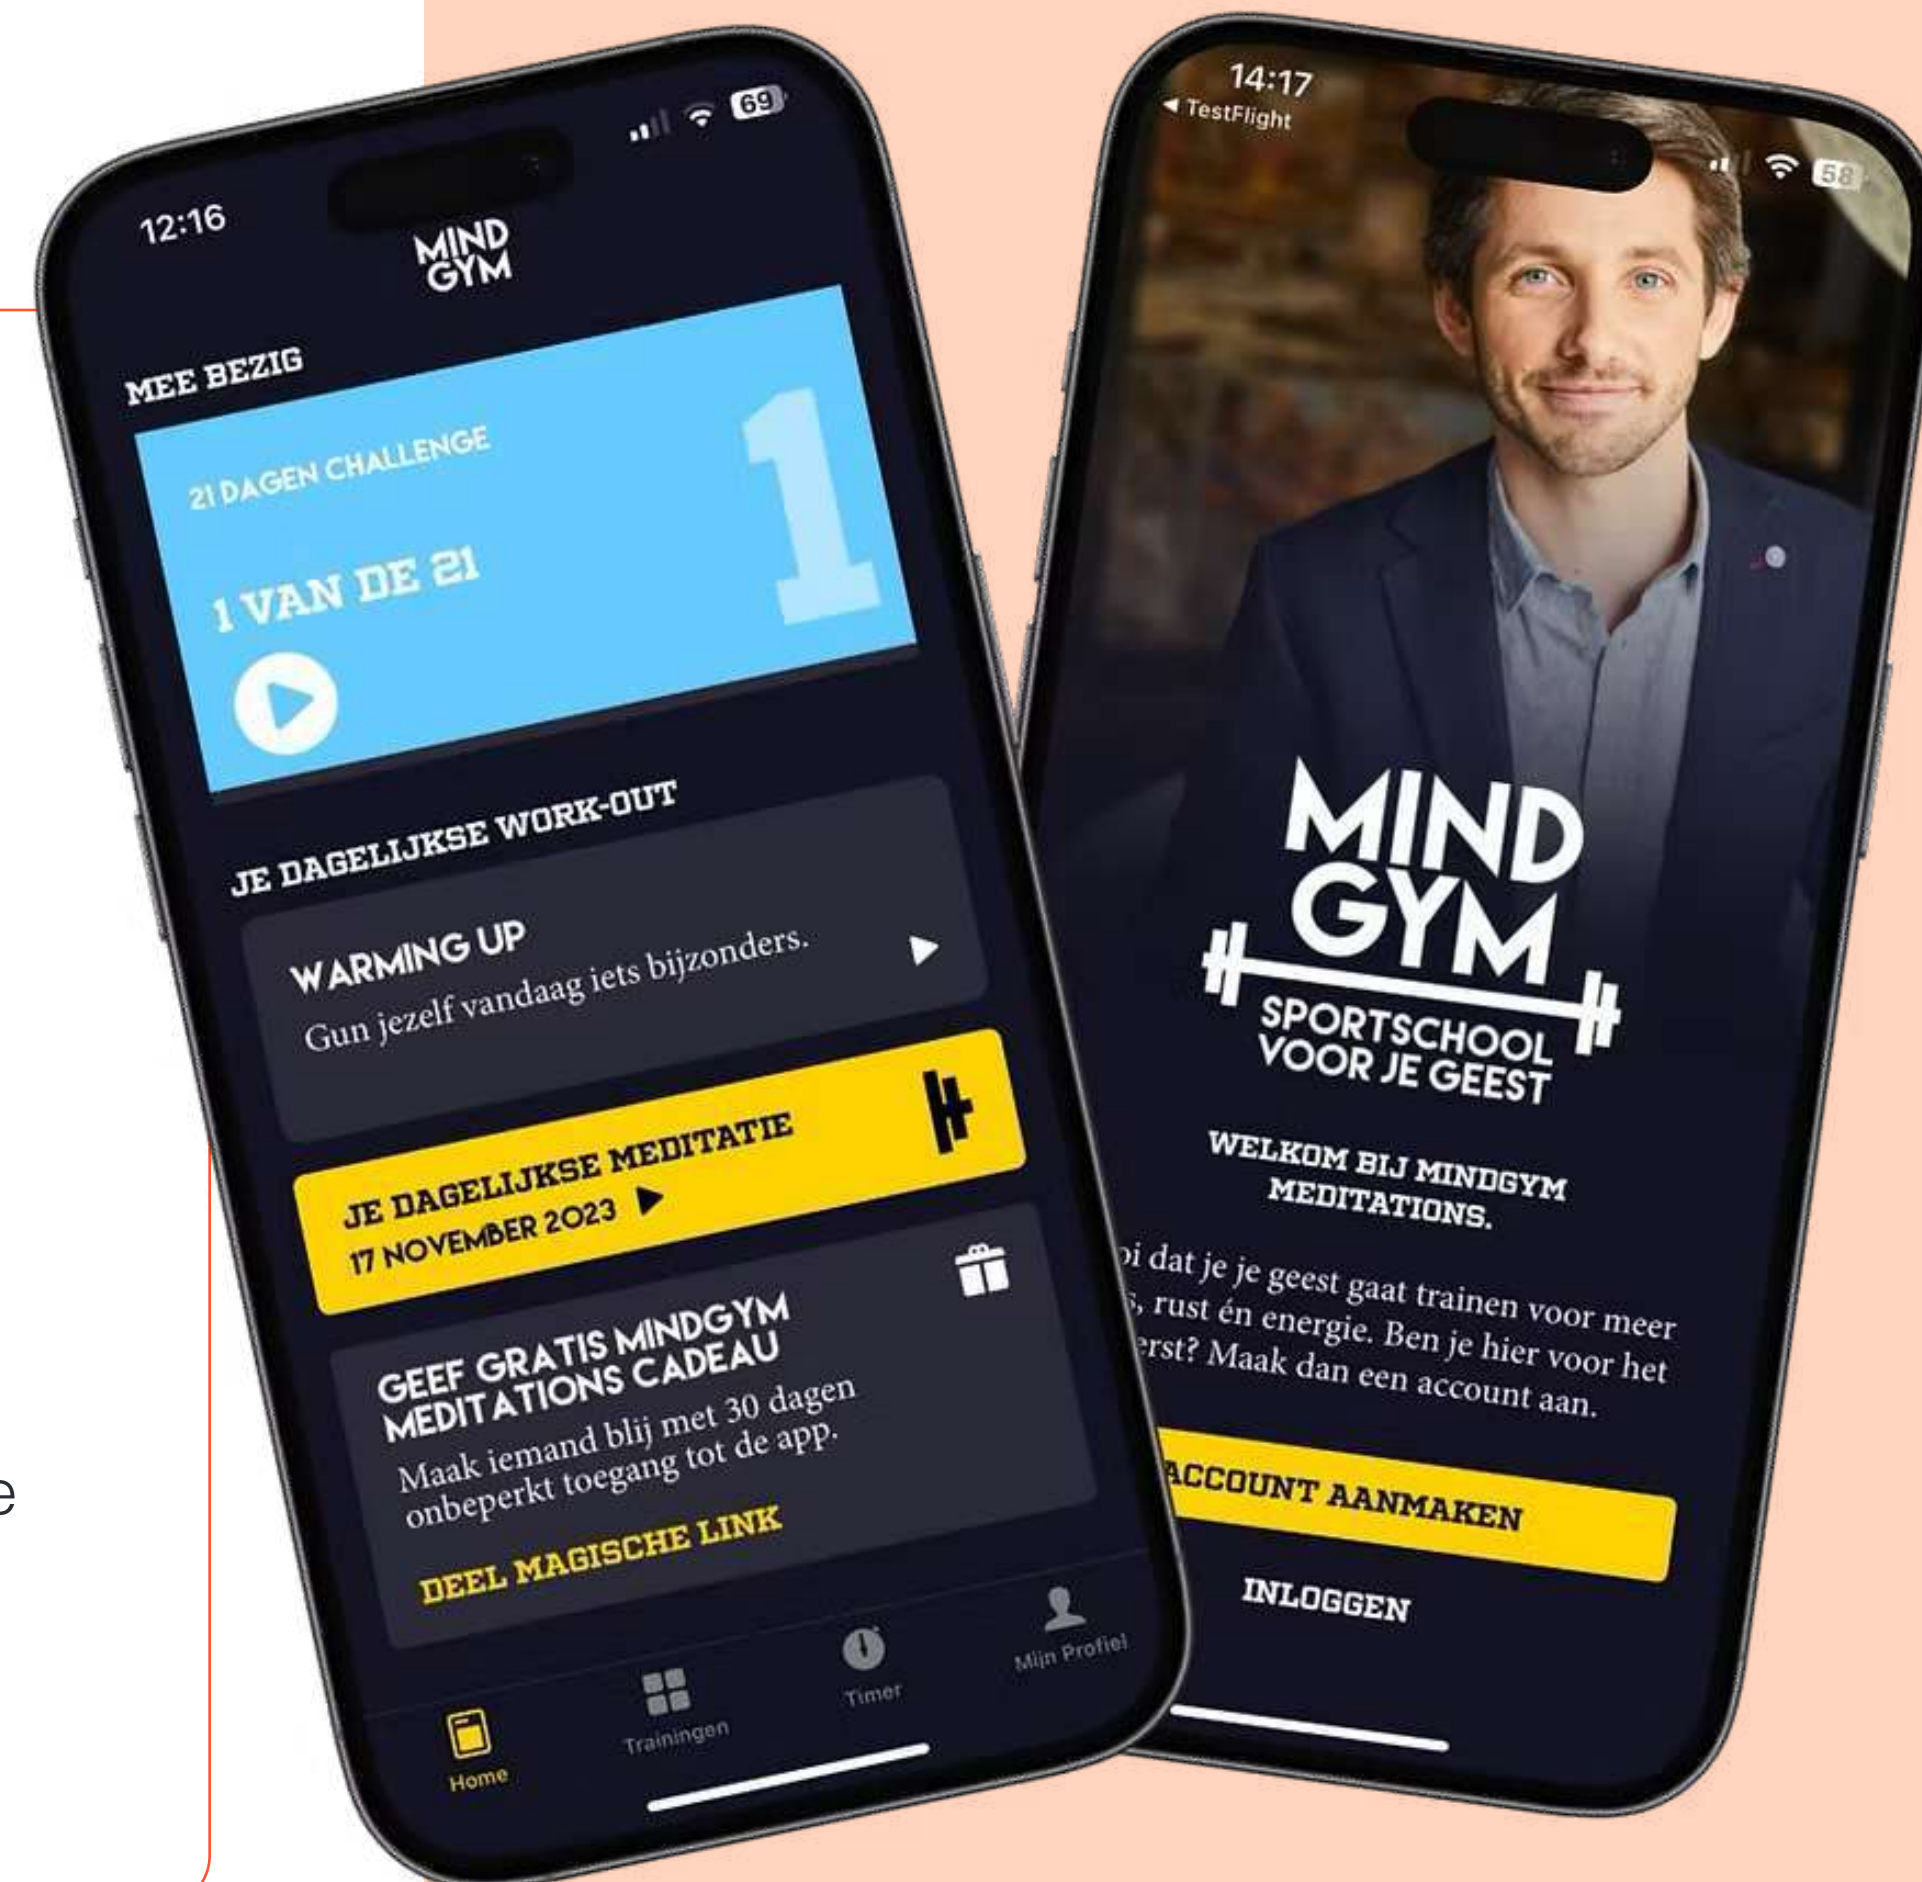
12:16

69

MIND GYM

MEE BEZIG

21 DAGEN CHALLENGE

1 VAN DE 21

1

JE DAGELIJKSE WORK-OUT

WARMING UP
Gun jezelf vandaag iets bijzonders.

JE DAGELIJKSE MEDITATIE
17 NOVEMBER 2023

GEEF GRATIS MINDGYM MEDITATIONS CADEAU
Maak iemand blij met 30 dagen onbeperkt toegang tot de app.

DEEL MAGISCHE LINK

Home
Trainingen
Timer
Mijn Profiel

14:17
◀ TestFlight

58

MIND GYM
SPORTSCHOOL VOOR JE GEEST

WELKOM BIJ MINDGYM MEDITATIONS.

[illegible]i dat je je geest gaat trainen voor meer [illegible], rust én energie. Ben je hier voor het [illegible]rst? Maak dan een account aan.

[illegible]ACCOUNT AANMAKEN

INLOGGEN

e